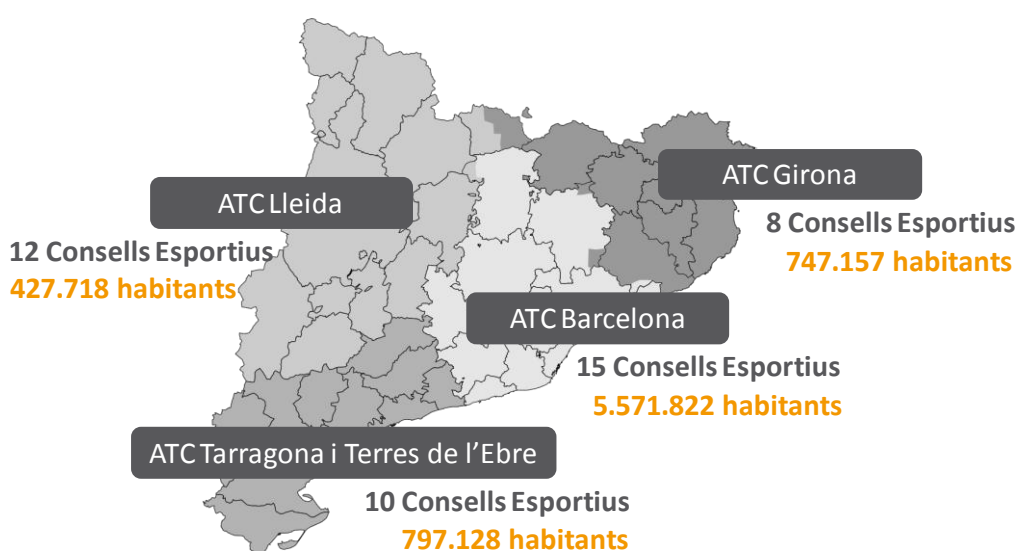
ATC Girona

8 Consells Esportius
747.157 habitants

ATC Lleida

12 Consells Esportius
427.718 habitants

ATC Barcelona

15 Consells Esportius
5.571.822 habitants

ATC Tarragona i Terres de l'Ebre

10 Consells Esportius
797.128 habitants